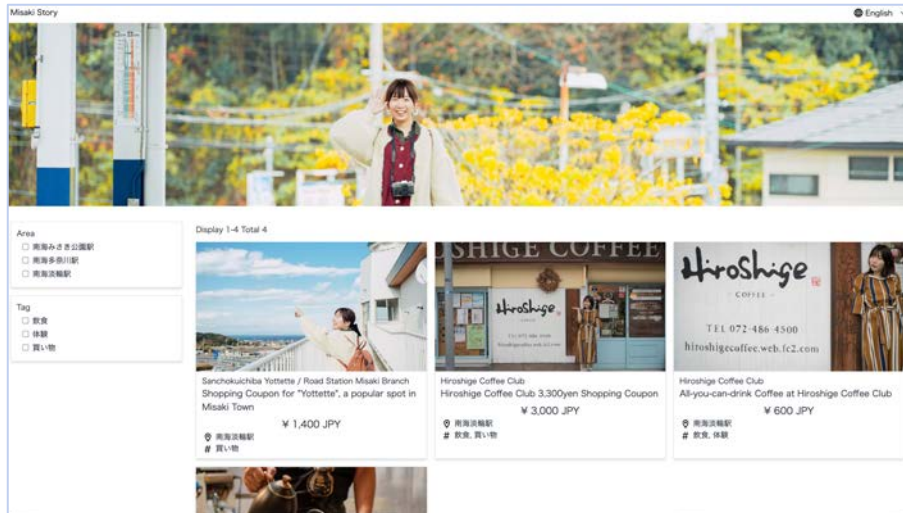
Misaki Story

English

Area
☐ 南海みさき公園駅
☐ 南海多奈川駅
☐ 南海淡輪駅

Tag
☐ 飲食
☐ 体験
☐ 買い物

Display 1-4 Total 4

Sanchokuichiba Yottette / Road Station Misaki Branch
Shopping Coupon for "Yottette", a popular spot in Misaki Town
¥ 1,400 JPY
南海淡輪駅
# 買い物

HIROSHIGE COFFEE
Hiroshige
Hiroshige Coffee Club
Hiroshige Coffee Club 3,300yen Shopping Coupon
¥ 3,000 JPY
南海淡輪駅
# 飲食, 買い物

Hiroshige
COFFEE
TEL 072-486-4500
hiroshigecoffee.web.fc2.com
Hiroshige Coffee Club
All-you-can-drink Coffee at Hiroshige Coffee Club
¥ 600 JPY
南海淡輪駅
# 飲食, 体験